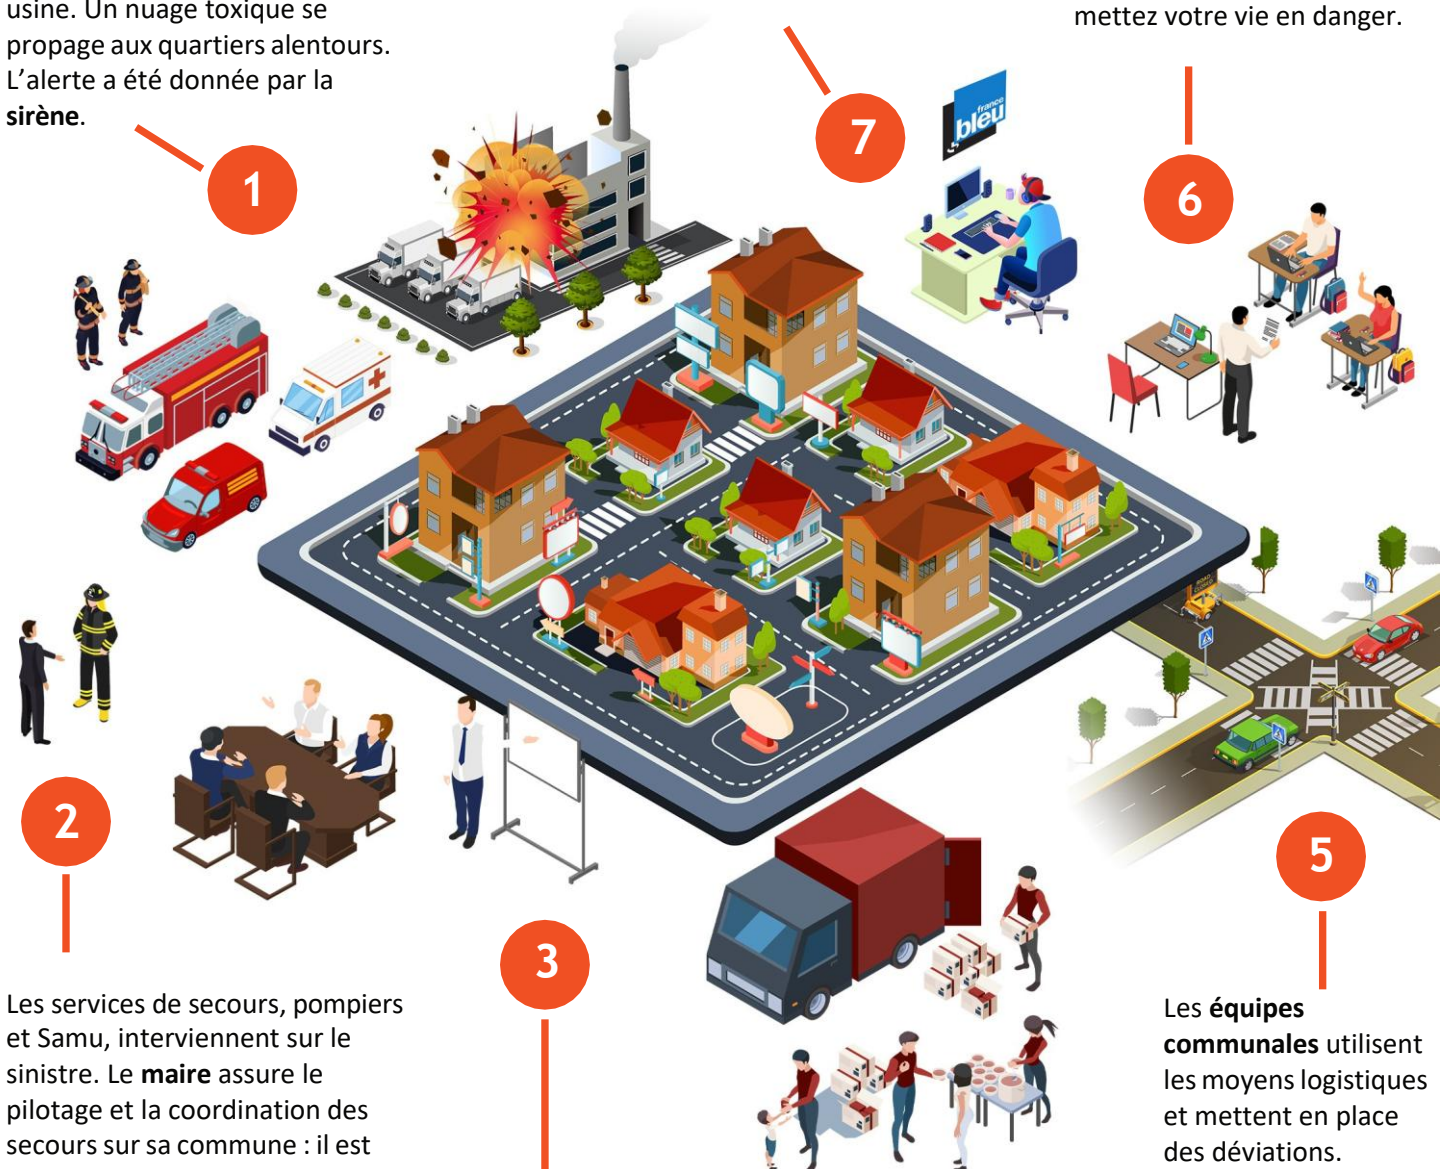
usine. Un nuage toxique se propage aux quartiers alentours. L'alerte a été donnée par la **sirène**.

1

7

france bleu

mettez votre vie en danger.

6

2

3

5

Les services de secours, pompiers et Samu, interviennent sur le sinistre. Le **maire** assure le pilotage et la coordination des secours sur sa commune : il est

Les **équipes communales** utilisent les moyens logistiques et mettent en place des déviations.